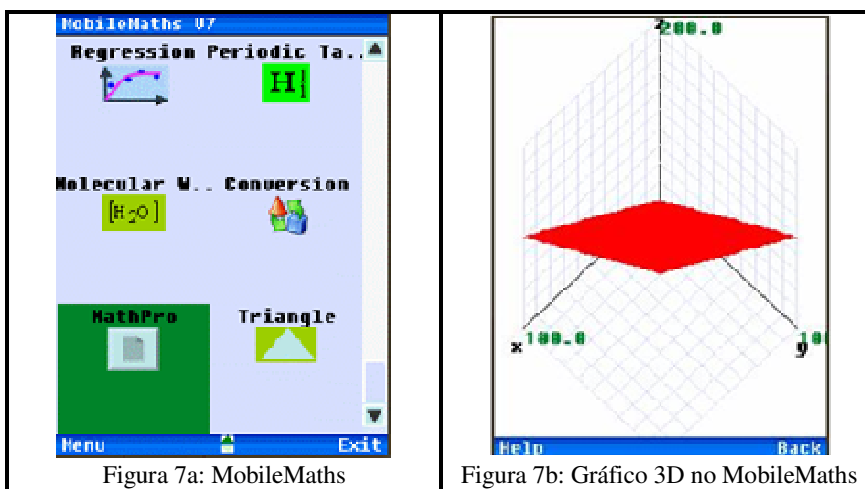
| MobileMaths V7<br>Regression Periodic Ta..<br>H\|<br>Molecular W.. Conversion<br>$[H_2O]$<br>MathPro Triangle<br>Menu Exit | z 200.0<br>x 100.0<br>y 10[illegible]<br>Help Back |
|---|---|
| Figura 7a: MobileMaths | Figura 7b: Gráfico 3D no MobileMaths |